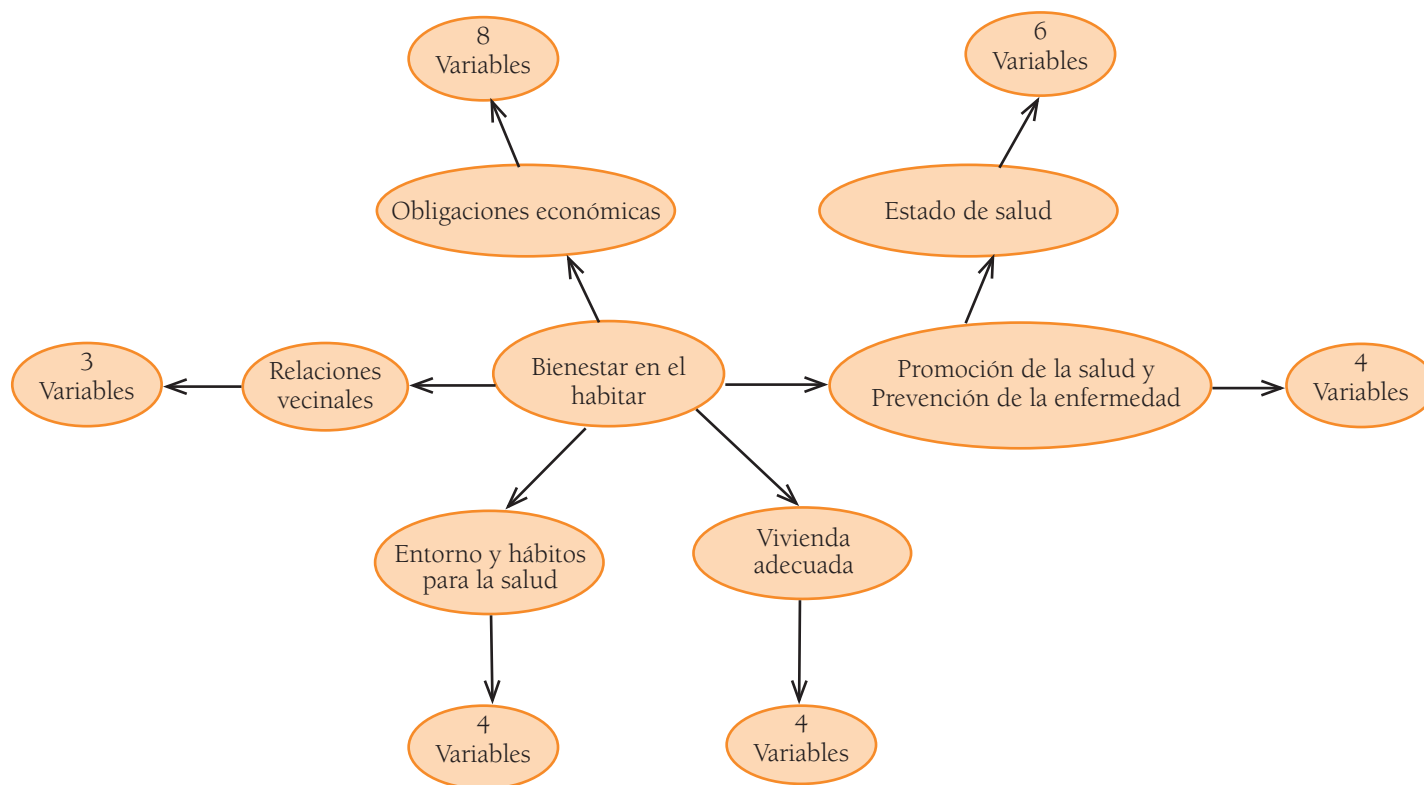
8
Variables

6
Variables

Obligaciones económicas

Estado de salud

3
Variables

Relaciones vecinales

Bienestar en el habitar

Promoción de la salud y Prevención de la enfermedad

4
Variables

Entorno y hábitos para la salud

Vivienda adecuada

4
Variables

4
Variables